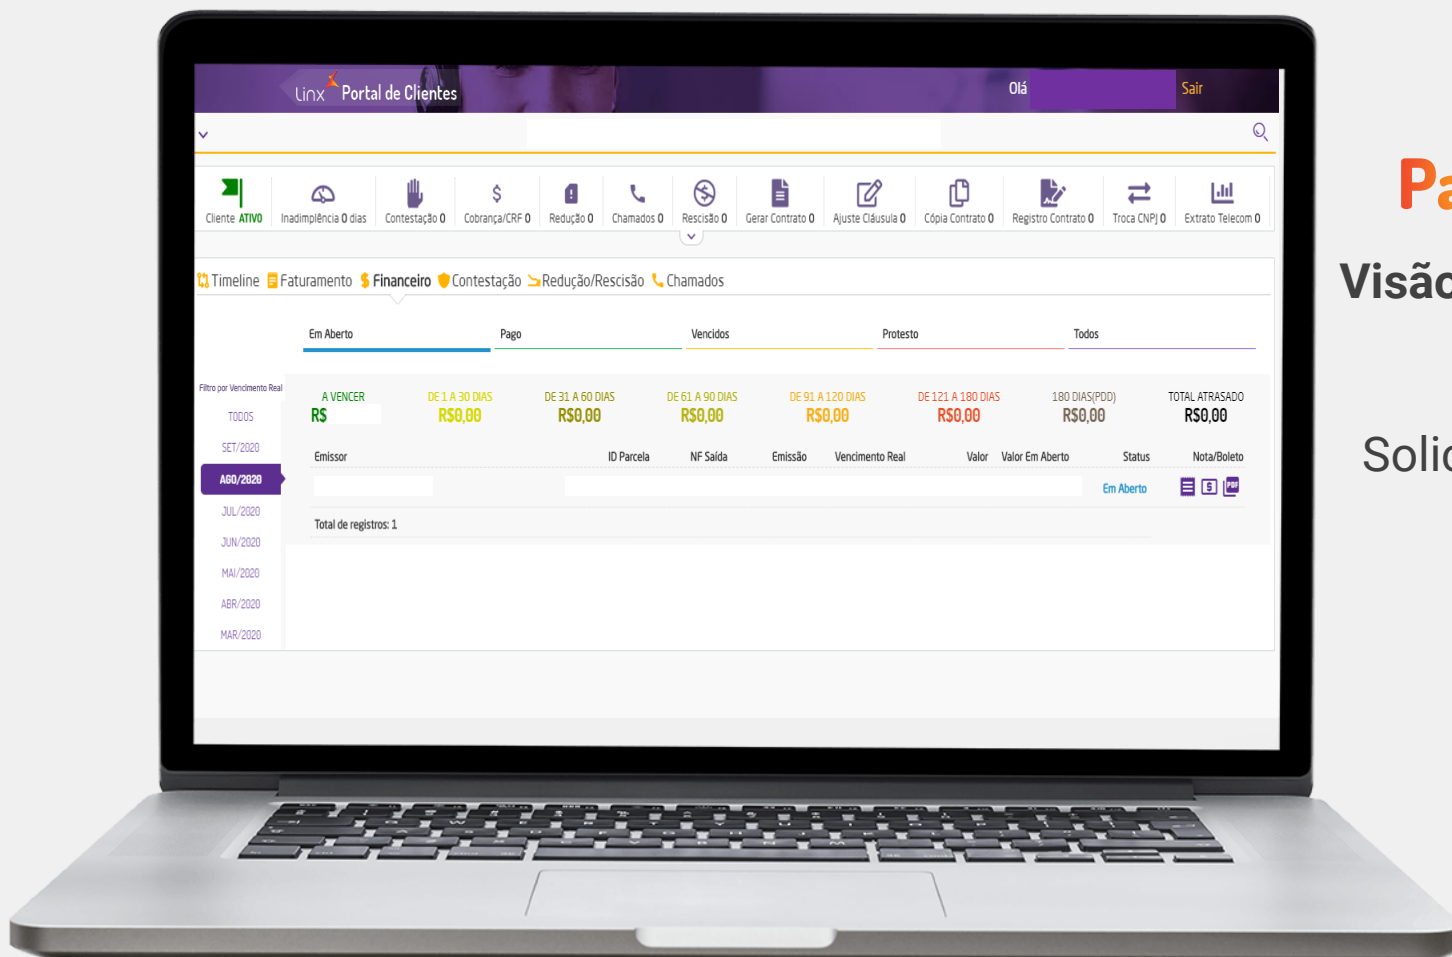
Linx Portal de Clientes

Olá

Sair

Cliente ATIVO | Inadimplência 0 dias | Contestação 0 | Cobrança/CRF 0 | Redução 0 | Chamados 0 | Rescisão 0 | Gerar Contrato 0 | Ajuste Cláusula 0 | Cópia Contrato 0 | Registro Contrato 0 | Troca CNPJ 0 | Extrato Telecom 0

Timeline Faturamento Financeiro Contestação Redução/Rescisão Chamados

Em Aberto | Pago | Vencidos | Protesto | Todos

Filtro por Vencimento Real

TODOS

SET/2020

AGO/2020

JUL/2020

JUN/2020

MAI/2020

ABR/2020

MAR/2020

| A VENCER | DE 1 A 30 DIAS | DE 31 A 60 DIAS | DE 61 A 90 DIAS | DE 91 A 120 DIAS | DE 121 A 180 DIAS | 180 DIAS(PDD) | TOTAL ATRASADO |
|---|---|---|---|---|---|---|---|
| R$ | R$0,00 | R$0,00 | R$0,00 | R$0,00 | R$0,00 | R$0,00 | R$0,00 |

| Emissor | ID Parcela | NF Saída | Emissão | Vencimento Real | Valor | Valor Em Aberto | Status | Nota/Boleto |
|---|---|---|---|---|---|---|---|---|
| | | | | | | | Em Aberto | |

Total de registros: 1

Pa

Visão

Solic